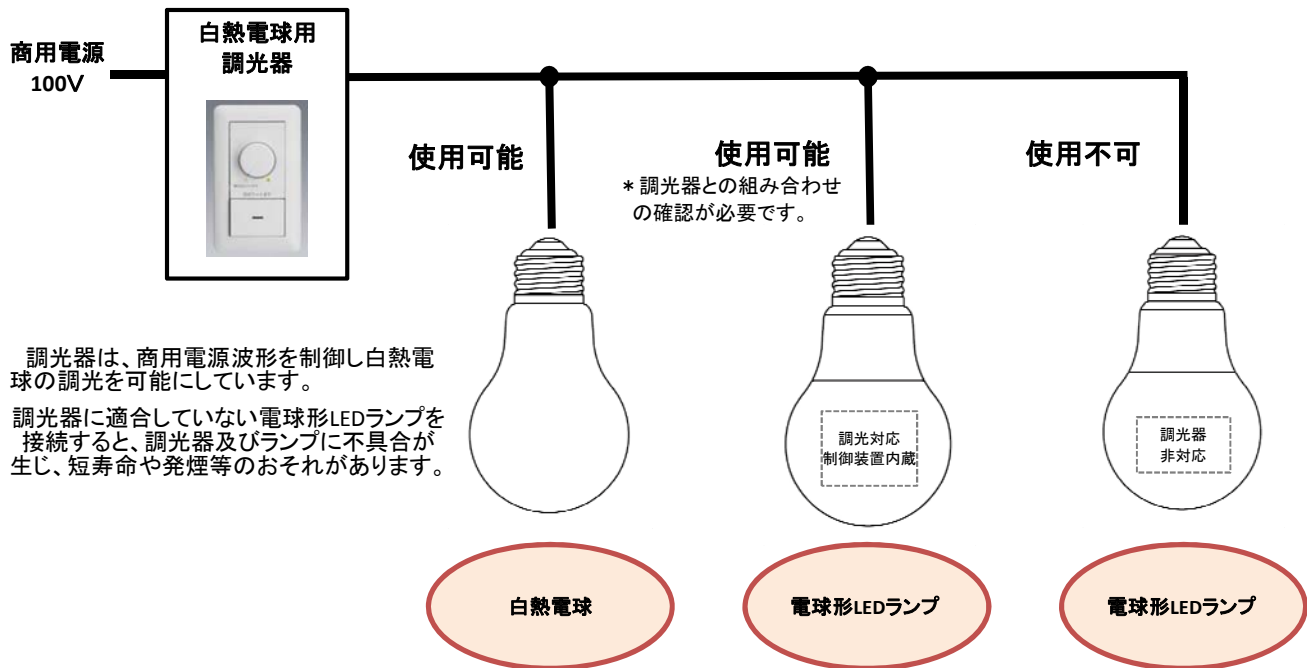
商用電源
100V

白熱電球用
調光器

使用可能

使用可能
＊調光器との組み合わせの確認が必要です。

使用不可

調光器は、商用電源波形を制御し白熱電球の調光を可能にしています。

調光器に適合していない電球形LEDランプを接続すると、調光器及びランプに不具合が生じ、短寿命や発煙等のおそれがあります。

調光対応
制御装置内蔵

調光器
非対応

白熱電球

電球形LEDランプ

電球形LEDランプ